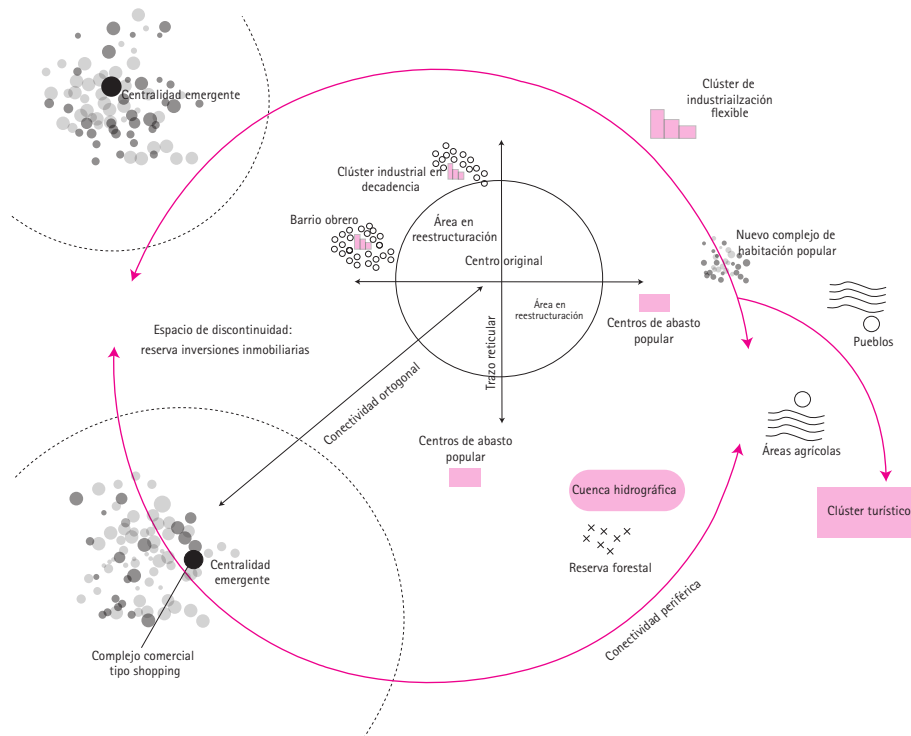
Centralidad emergente

Clúster de industriailzación flexible

Clúster industrial en decadencia

Barrio obrero

Área en reestructuración

Centro original

Nuevo complejo de habitación popular

Área en reestructuración

Centros de abasto popular

Pueblos

Espacio de discontinuidad: reserva inversiones inmobiliarias

Trazo reticular

Conectividad ortogonal

Áreas agrícolas

Centros de abasto popular

Cuenca hidrográfica

Clúster turístico

Reserva forestal

Centralidad emergente

Conectividad periférica

Complejo comercial tipo shopping